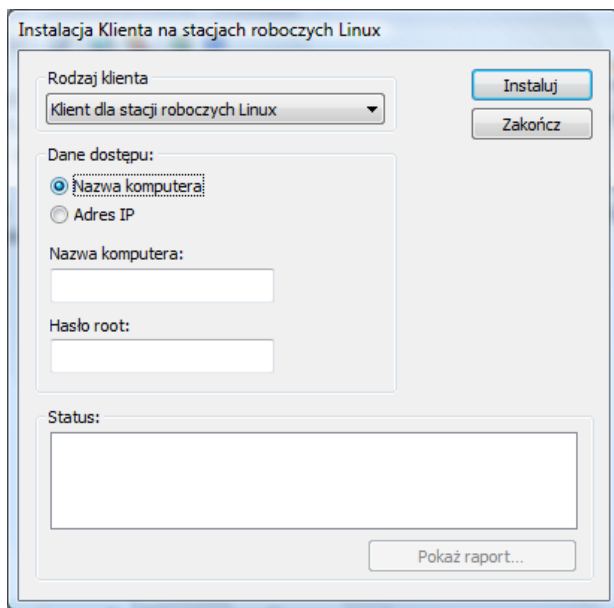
Instalacja Klienta na stacjach roboczych Linux

Rodzaj klienta

Klient dla stacji roboczych Linux

Instaluj

Zakończ

Dane dostępu:

Nazwa komputera

Adres IP

Nazwa komputera:

Hasło root:

Status:

Pokaż raport...